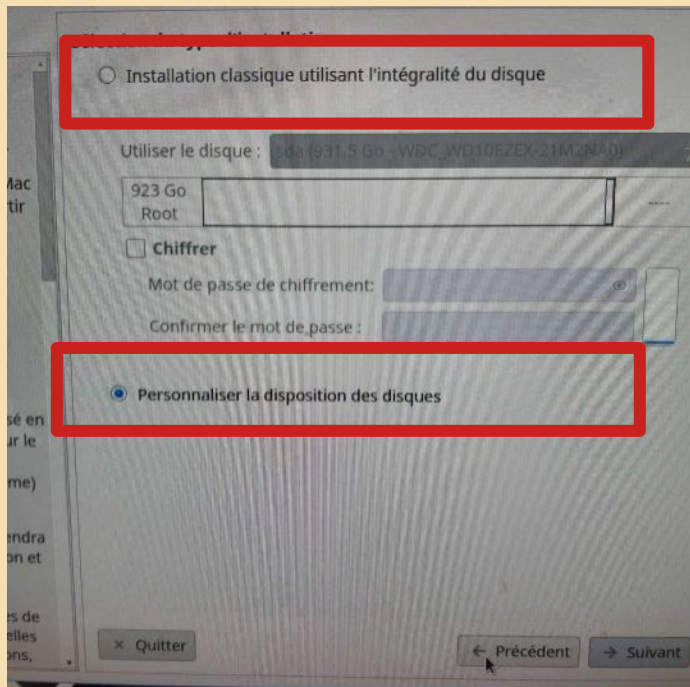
Installation classique utilisant l'intégralité du disque

Utiliser le disque : sda (931,5 Go - WDC_WD10EZEX-21M2NA0)

923 Go
Root

Chiffrer

Mot de passe de chiffrement:

Confirmer le mot de passe :

Personnaliser la disposition des disques

Mac
tir

sé en
ur le

me)

endra
on et

s de
elles
ons,

× Quitter

← Précédent

→ Suivant